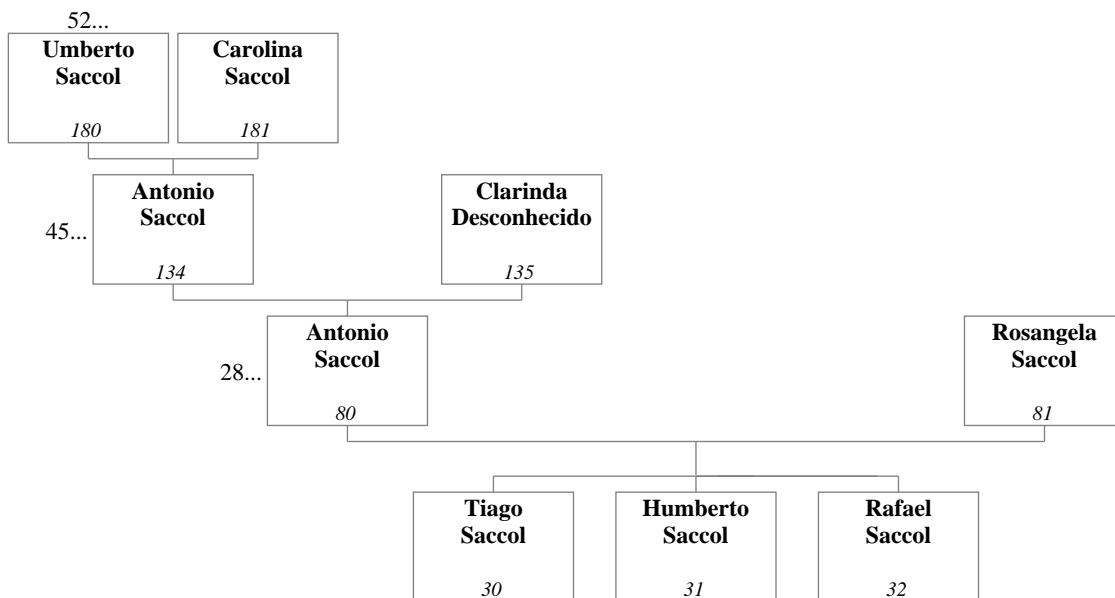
52...
**Umberto Saccol**
*180*

**Carolina Saccol**
*181*

45...
**Antonio Saccol**
*134*

**Clarinda Desconhecido**
*135*

28...
**Antonio Saccol**
*80*

**Rosangela Saccol**
*81*

**Tiago Saccol**
*30*

**Humberto Saccol**
*31*

**Rafael Saccol**
*32*